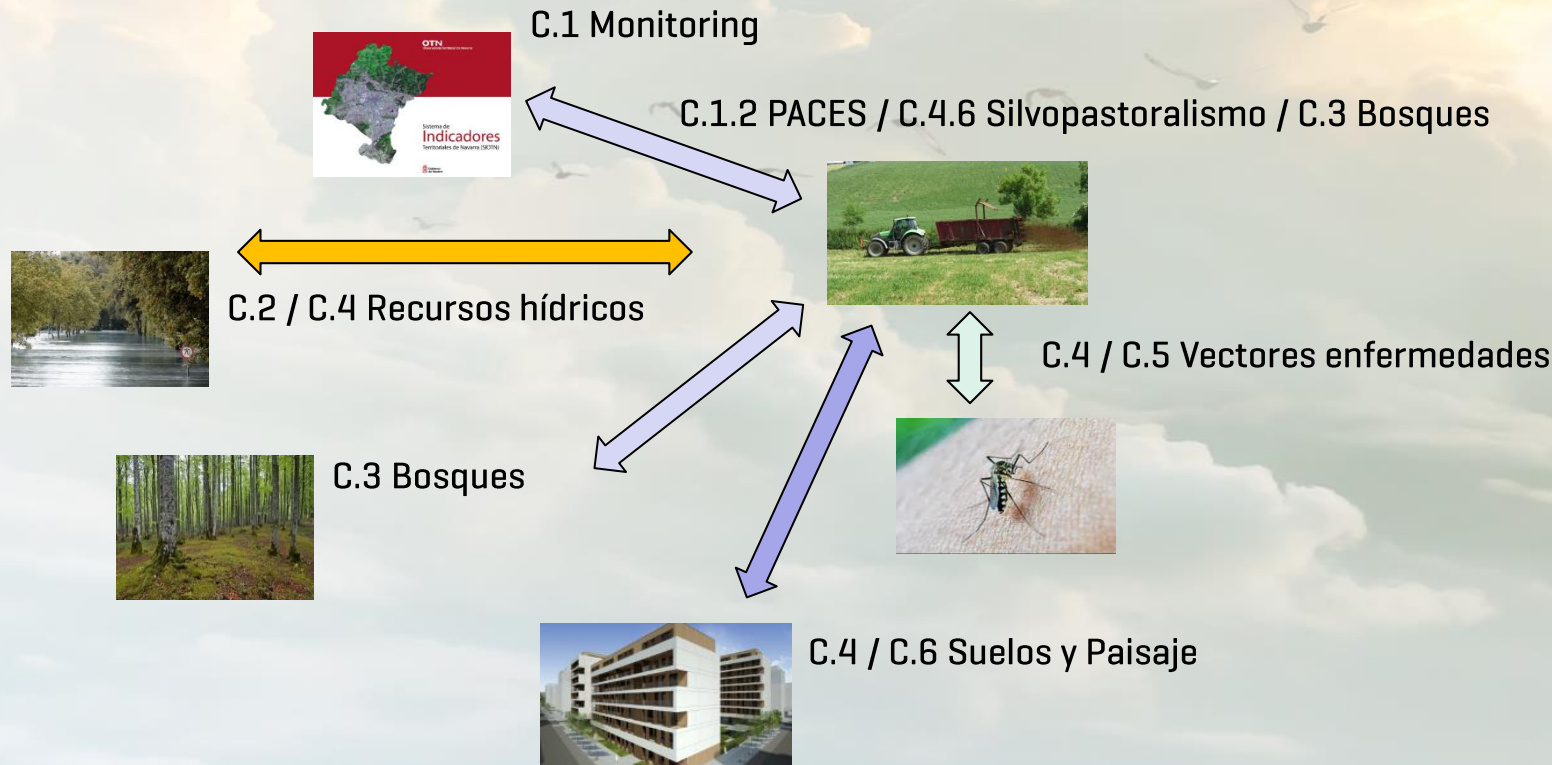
C.1 Monitoring

OTN
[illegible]

Sistema de
Indicadores
Territoriales de Navarra (SIOTN)

C.1.2 PACES / C.4.6 Silvopastoralismo / C.3 Bosques

C.2 / C.4 Recursos hídricos

C.4 / C.5 Vectores enfermedades

C.3 Bosques

C.4 / C.6 Suelos y Paisaje